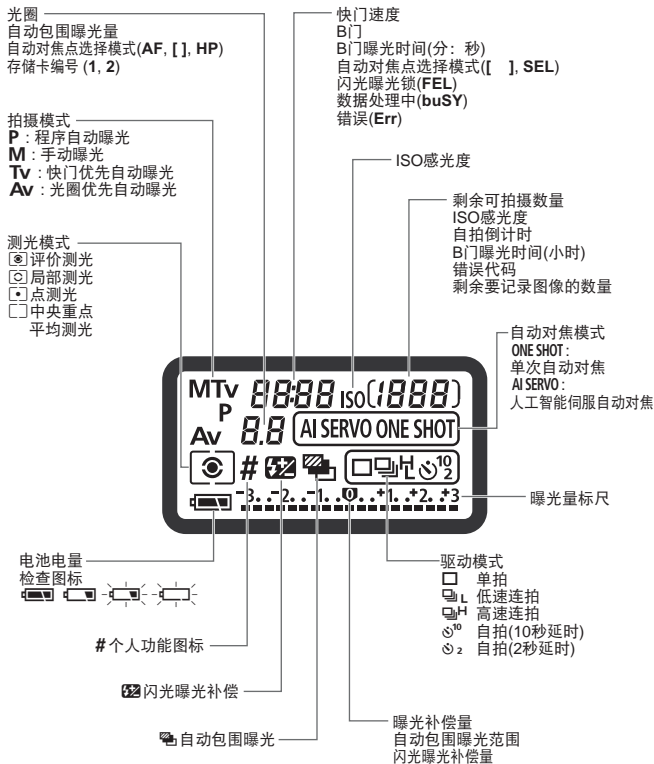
光圈
自动包围曝光量
自动对焦点选择模式(**AF**, **[ ]**, **HP**)
存储卡编号 (**1**, **2**)

快门速度
B门
B门曝光时间(分：秒)
自动对焦点选择模式(**[ ]**, **SEL**)
闪光曝光锁(**FEL**)
数据处理中(**buSY**)
错误(**Err**)

拍摄模式
**P**：程序自动曝光
**M**：手动曝光
**Tv**：快门优先自动曝光
**Av**：光圈优先自动曝光

ISO感光度

剩余可拍摄数量
ISO感光度
自拍倒计时
B门曝光时间(小时)
错误代码
剩余要记录图像的数量

测光模式
评价测光
局部测光
点测光
中央重点平均测光

自动对焦模式
ONE SHOT：
单次自动对焦
AI SERVO：
人工智能伺服自动对焦

MTv 8:88 ISO 1888
P
Av 8.8 AI SERVO ONE SHOT
#
-3. . -2. . -1. . 0. . +1. . +2. . +3

曝光量标尺

电池电量
检查图标

驱动模式
单拍
L 低速连拍
H 高速连拍
10 自拍(10秒延时)
2 自拍(2秒延时)

**#**个人功能图标

闪光曝光补偿

自动包围曝光

曝光补偿量
自动包围曝光范围
闪光曝光补偿量